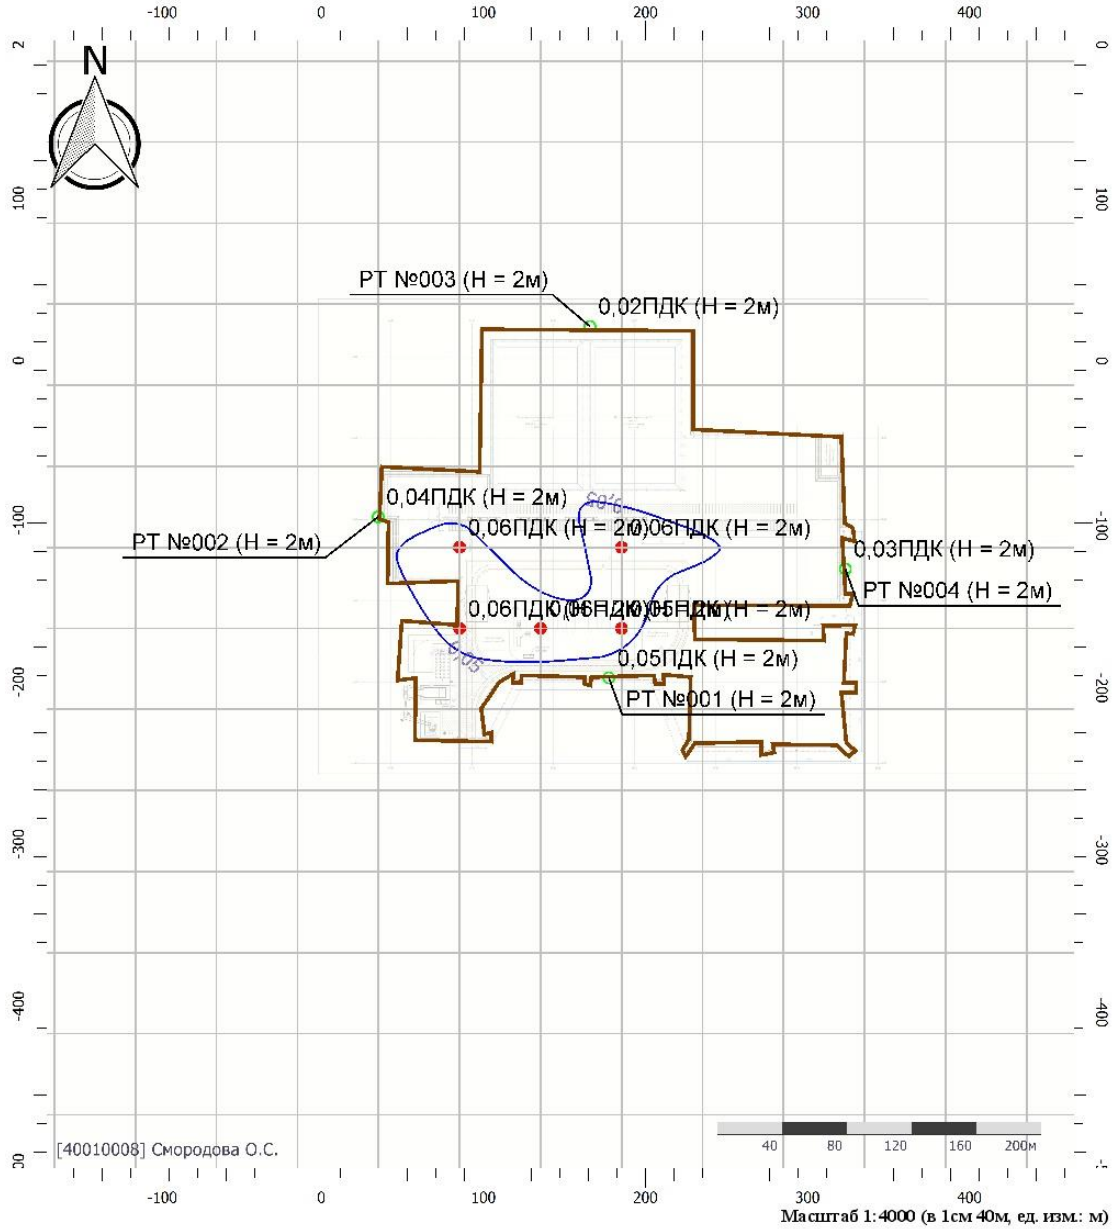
-100 0 100 200 300 400

N

100
0
-100
-200
-300
-400

РТ №003 (Н = 2м)
0,02ПДК (Н = 2м)
0,04ПДК (Н = 2м)
РТ №002 (Н = 2м)
0,06ПДК (Н = 2м)
0,06ПДК (Н = 2м)
0,05
0,03ПДК (Н = 2м)
РТ №004 (Н = 2м)
0,06ПДК (Н = 2м)
0,06ПДК (Н = 2м)
0,05ПДК (Н = 2м)
0,05
0,05ПДК (Н = 2м)
РТ №001 (Н = 2м)

[40010008] Смородова О.С.

40 80 120 160 200м

-100 0 100 200 300 400

Масштаб 1:4000 (в 1см 40м, ед. изм.: м)